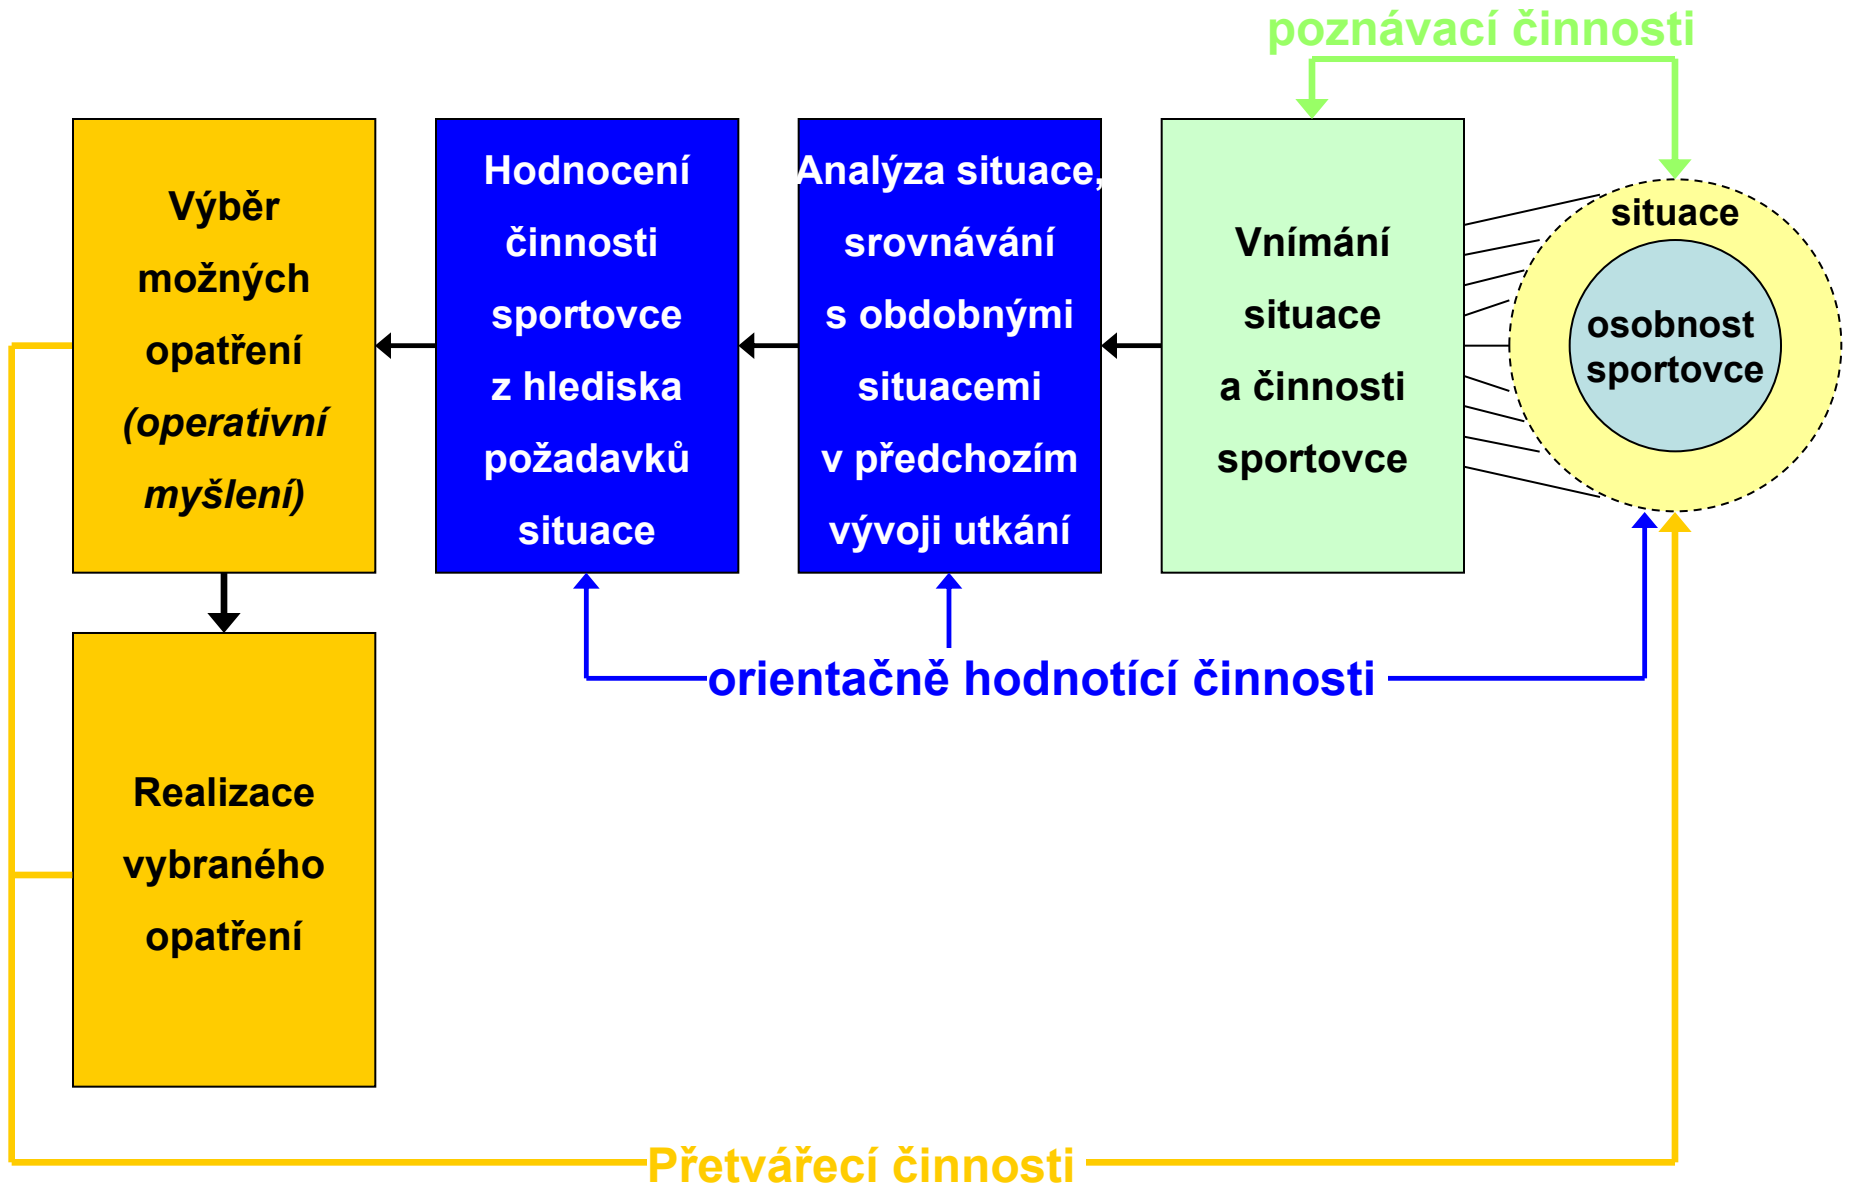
poznávací činnosti

Výběr možných opatření (operativní myšlení)

Hodnocení činnosti sportovce z hlediska požadavků situace

Analýza situace, srovnávání s obdobnými situacemi v předchozím vývoji utkání

Vnímání situace a činnosti sportovce

situace

osobnost sportovce

Realizace vybraného opatření

orientačně hodnotící činnosti

Přetvářecí činnosti